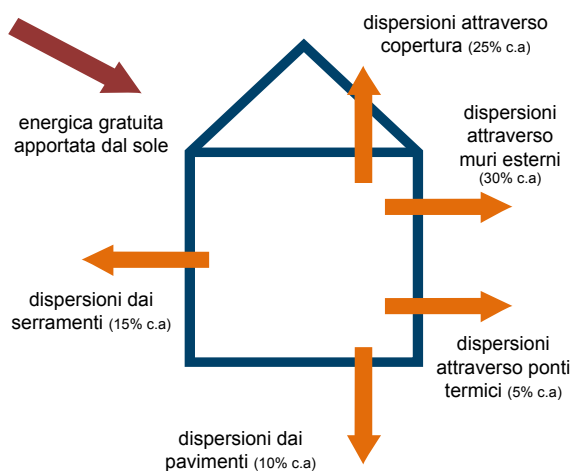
dispersioni attraverso copertura (25% c.a)

energica gratuita apportata dal sole

dispersioni attraverso muri esterni (30% c.a)

dispersioni dai serramenti (15% c.a)

dispersioni attraverso ponti termici (5% c.a)

dispersioni dai pavimenti (10% c.a)